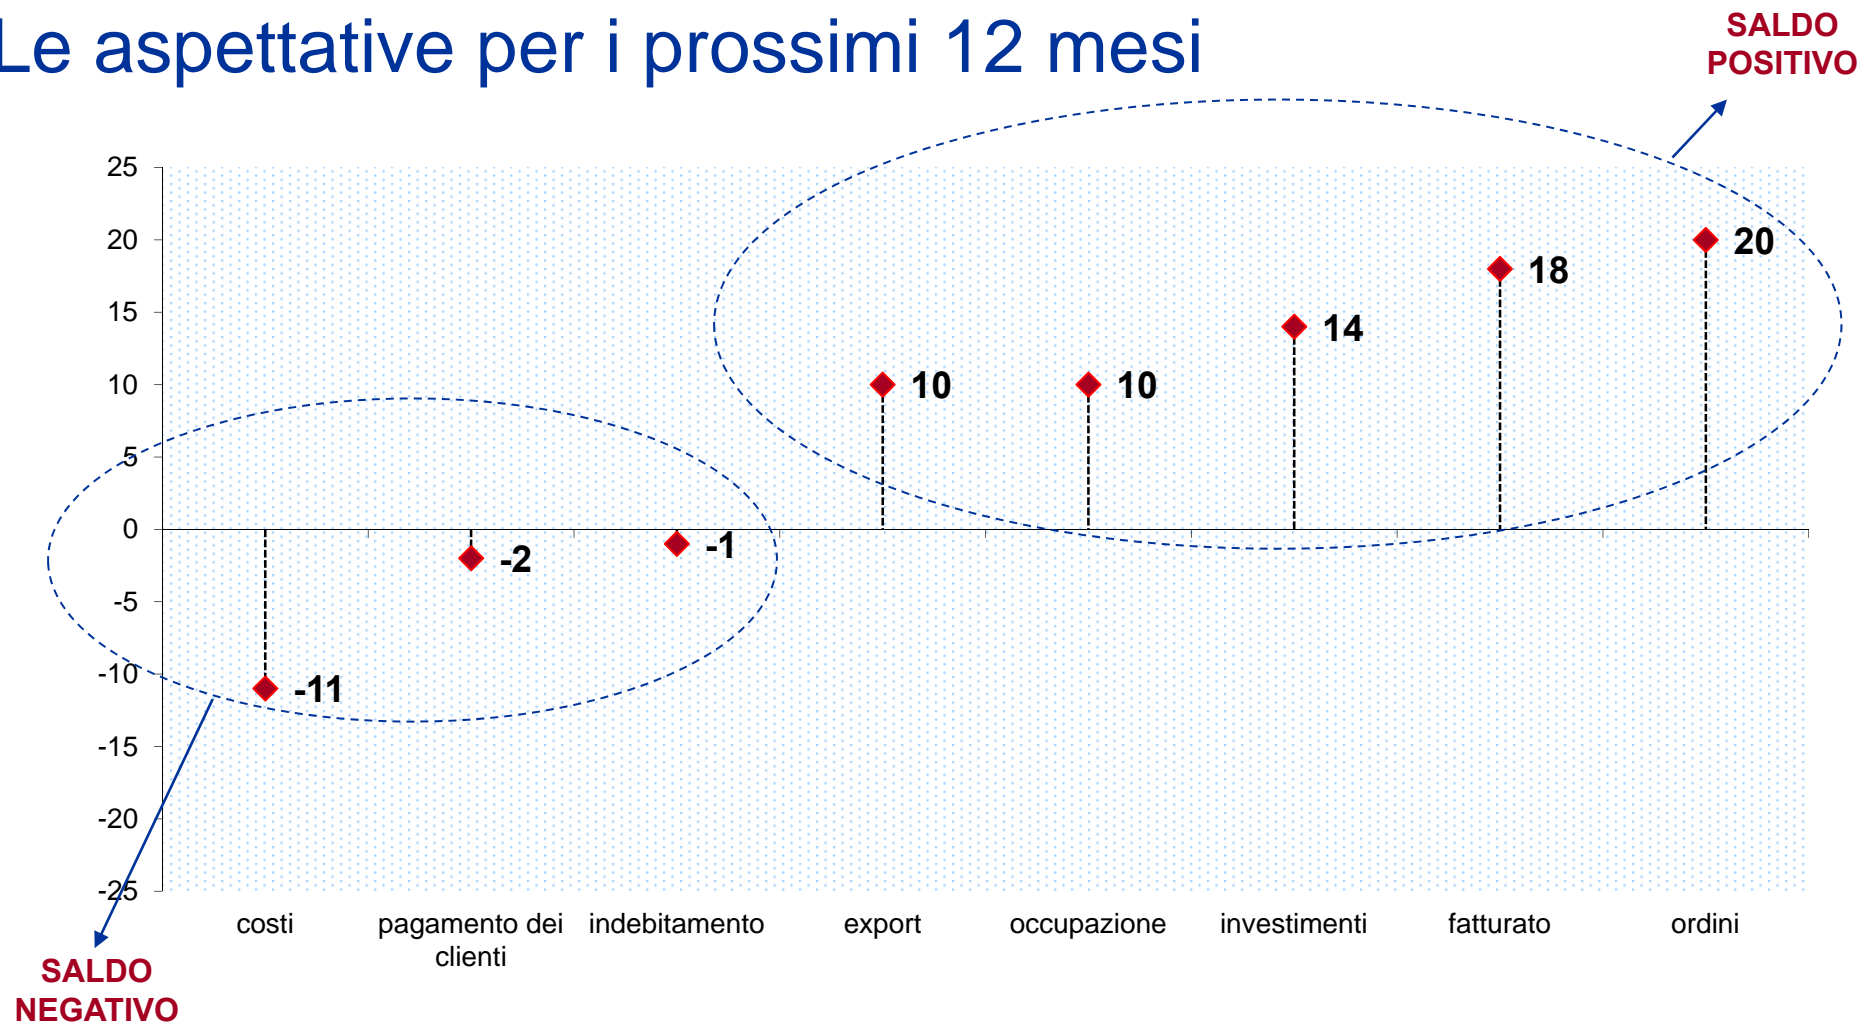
Le aspettative per i prossimi 12 mesi

SALDO POSITIVO

25
20
15
10
5
0
-5
-10
-15
-20
-25

-11
-2
-1
10
10
14
18
20

costi
pagamento dei clienti
indebitamento
export
occupazione
investimenti
fatturato
ordini

SALDO NEGATIVO